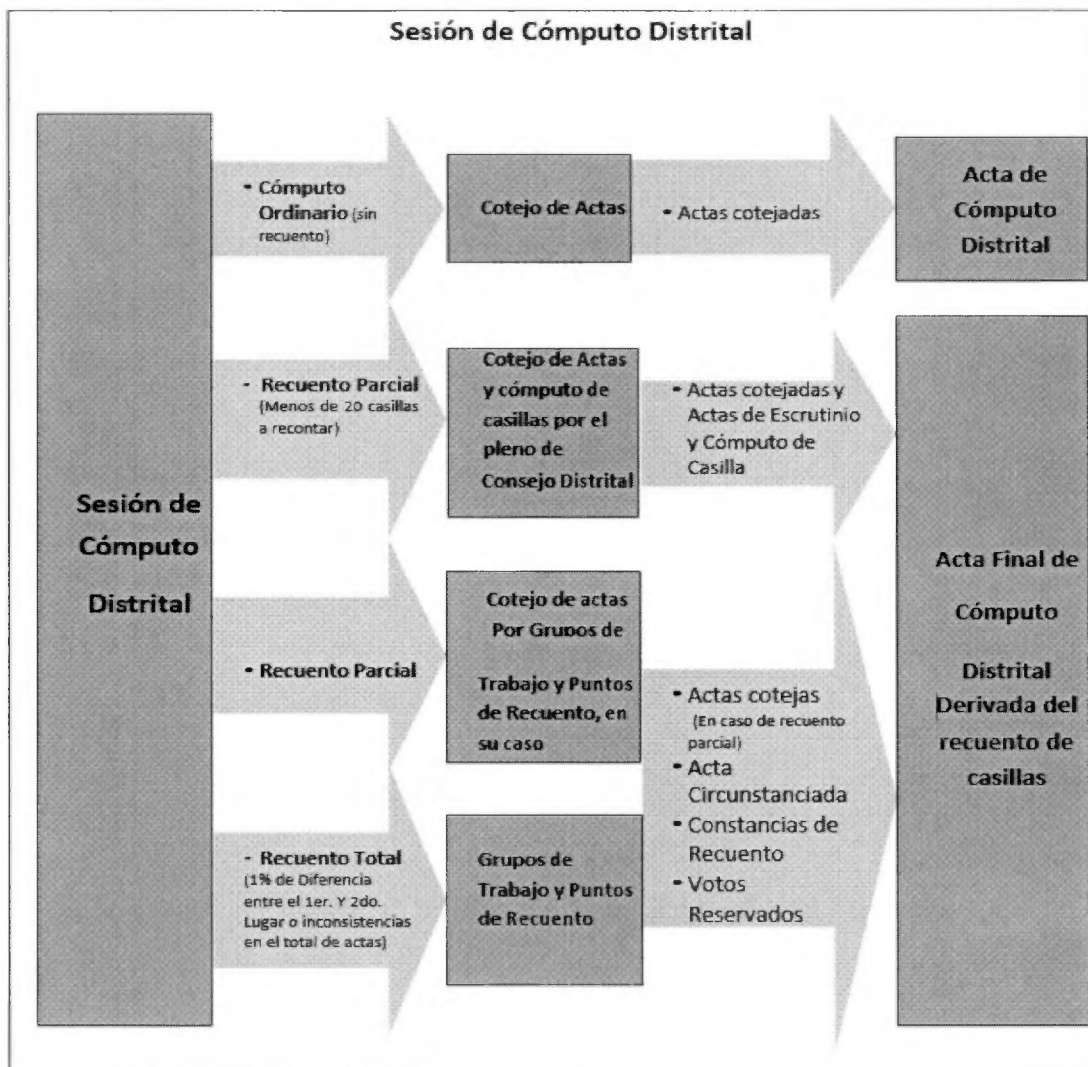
Sesión de Cómputo Distrital

Sesión de Cómputo Distrital

• Cómputo Ordinario (sin recuento)

Cotejo de Actas

• Actas cotejadas

Acta de Cómputo Distrital

- Recuento Parcial (Menos de 20 casillas a recontar)

Cotejo de Actas y cómputo de casillas por el pleno de Consejo Distrital

• Actas cotejadas y Actas de Escrutinio y Cómputo de Casilla

• Recuento Parcial

Cotejo de actas Por Grupos de Trabajo y Puntos de Recuento, en su caso

- Recuento Total (1% de Diferencia entre el 1er. Y 2do. Lugar o inconsistencias en el total de actas)

Grupos de Trabajo y Puntos de Recuento

• Actas cotejas (En caso de recuento parcial)
• Acta Circunstanciada
• Constancias de Recuento
• Votos Reservados

Acta Final de Cómputo Distrital Derivada del recuento de casillas